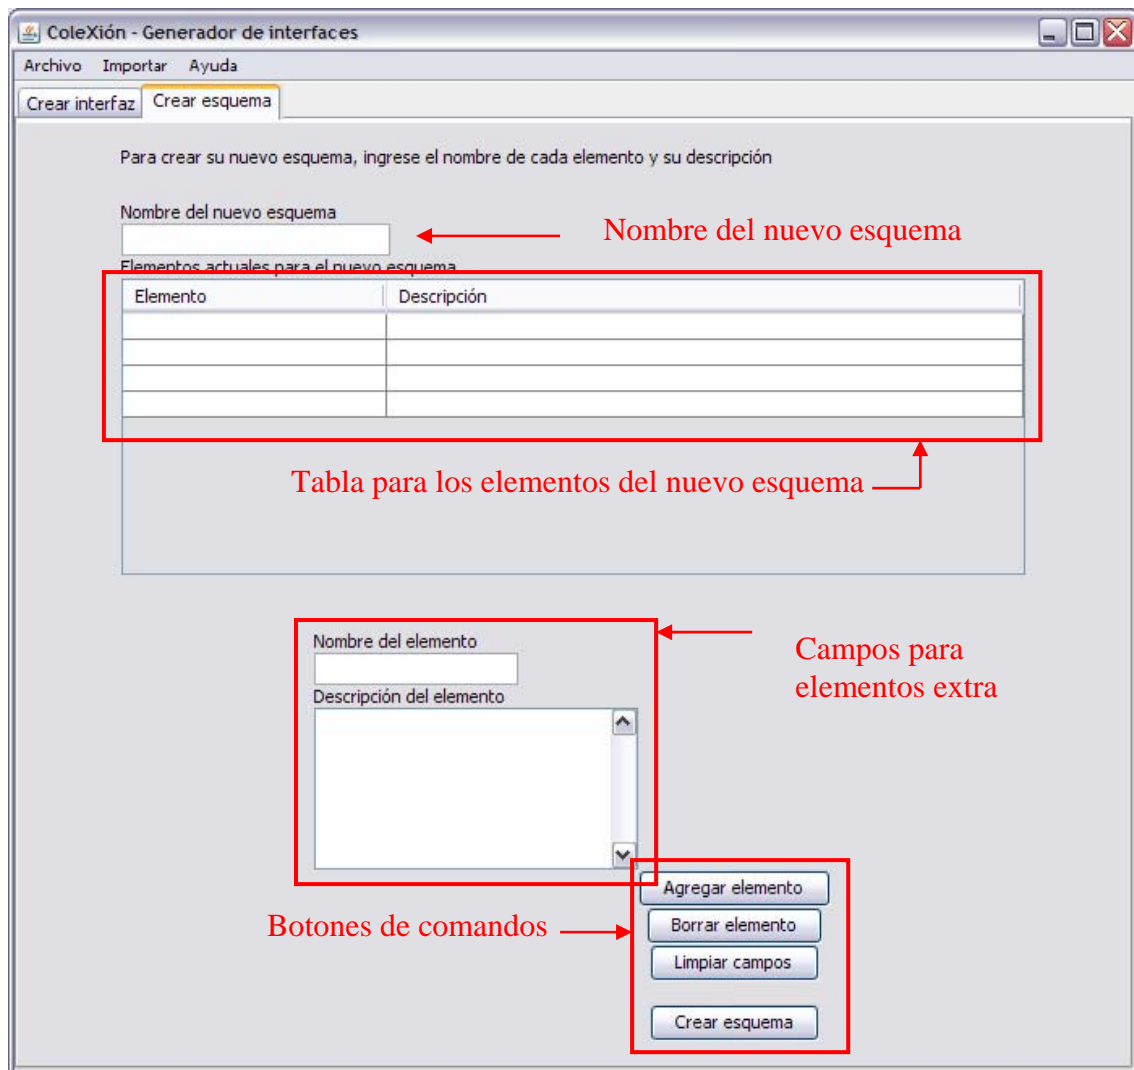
ColeXión - Generador de interfaces

Archivo Importar Ayuda

Crear interfaz Crear esquema

Para crear su nuevo esquema, ingrese el nombre de cada elemento y su descripción

Nombre del nuevo esquema

Nombre del nuevo esquema

Elementos actuales para el nuevo esquema

| Elemento | Descripción |
|---|---|
| | |
| | |
| | |
| | |

Tabla para los elementos del nuevo esquema

Nombre del elemento

Descripción del elemento

Campos para elementos extra

Agregar elemento

Borrar elemento

Limpiar campos

Crear esquema

Botones de comandos